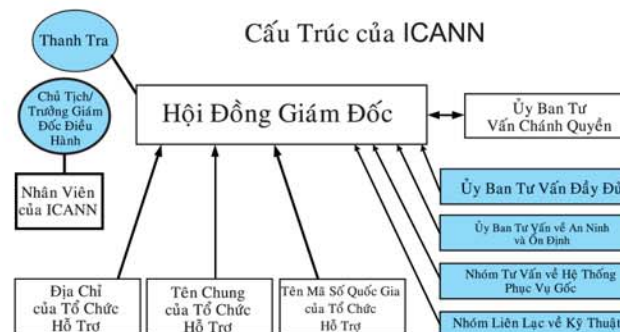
Cấu Trúc của ICANN

Thanh Tra

Chủ Tịch/ Trưởng Giám Đốc Điều Hành

Nhân Viên của ICANN

Hội Đồng Giám Đốc

Ủy Ban Tư Vấn Chánh Quyền

Ủy Ban Tư Vấn Đầy Đủ

Ủy Ban Tư Vấn về An Ninh và Ổn Định

Nhóm Tư Vấn về Hệ Thống Phục Vụ Gốc

Nhóm Liên Lạc về Kỹ Thuật

Địa Chỉ của Tổ Chức Hỗ Trợ

Tên Chung của Tổ Chức Hỗ Trợ

Tên Mã Số Quốc Gia của Tổ Chức Hỗ Trợ